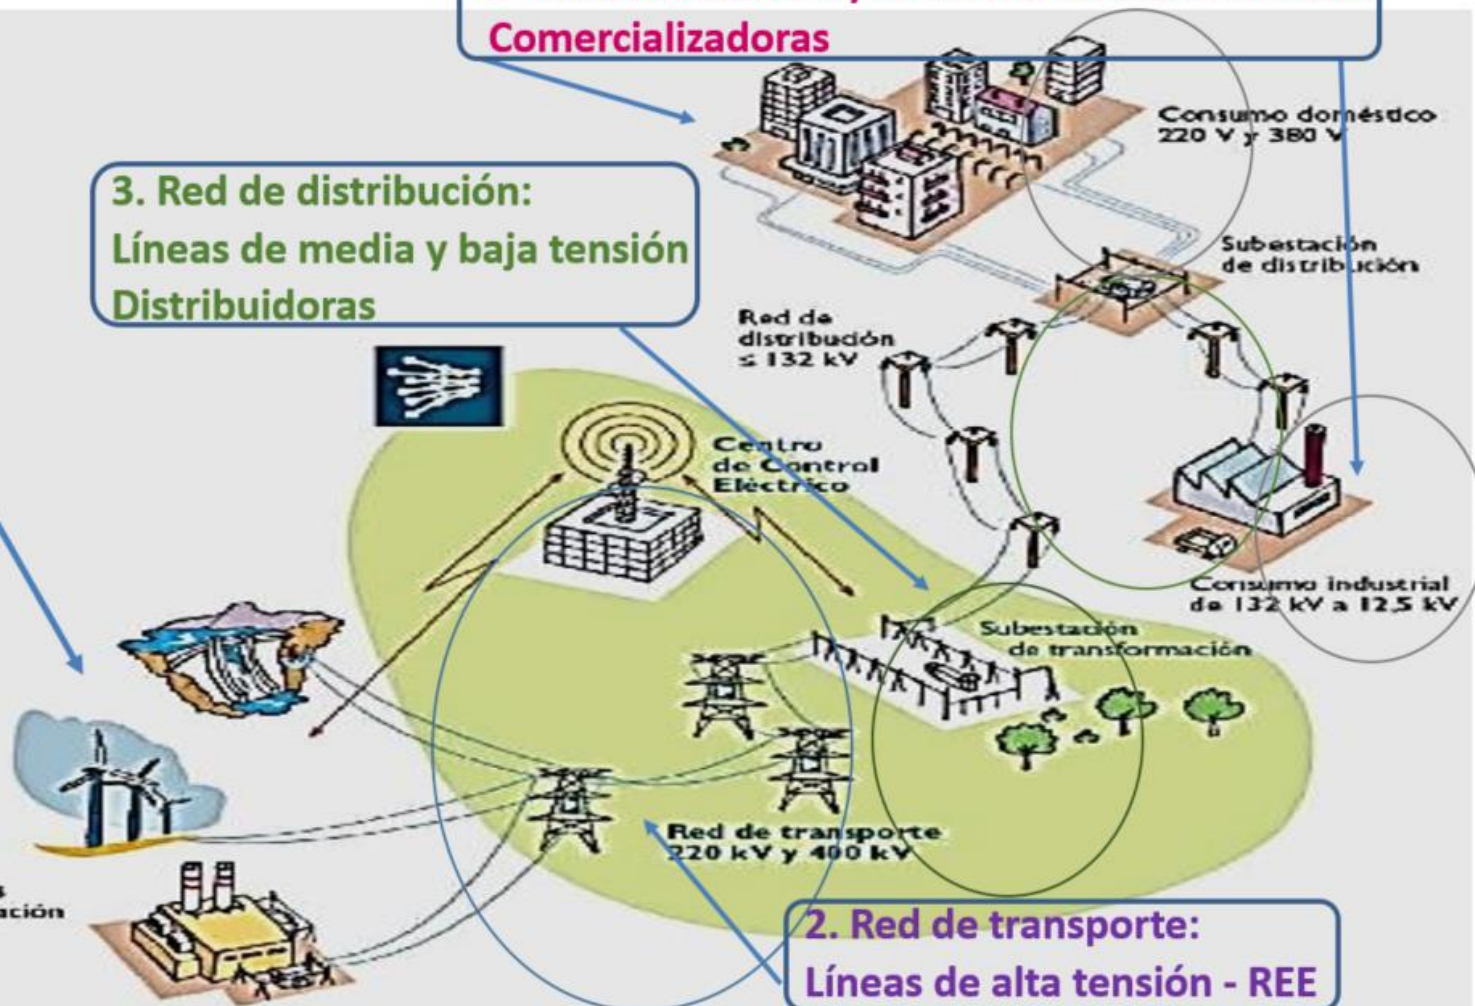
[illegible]
Comercializadoras

Consumo doméstico
220 V y 380 V

3. Red de distribución:
Líneas de media y baja tensión
Distribuidoras

Subestación
de distribución

Red de
distribución
≤ 132 kV

Centro
de Control
Eléctrico

Consumo industrial
de 132 kV a 12,5 kV

Subestación
de transformación

Red de transporte
220 kV y 400 kV

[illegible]
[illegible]ción

2. Red de transporte:
Líneas de alta tensión - REE